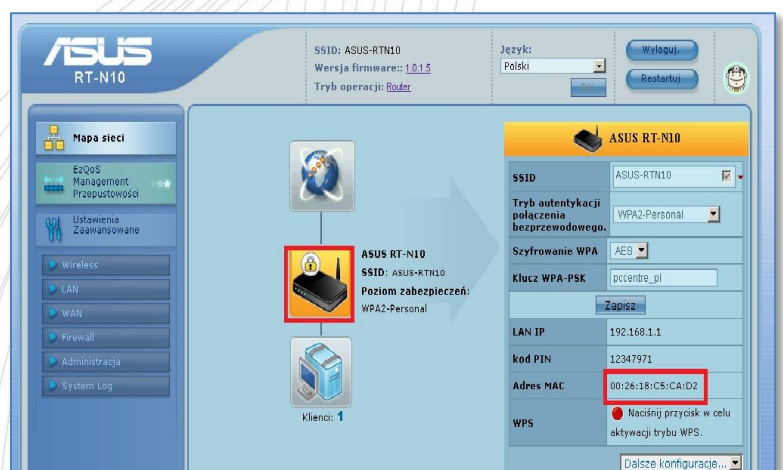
/ISUS
RT-N10

SSID: ASUS-RTN10
Wersja firmware:: 1.0.1.5
Tryb operacji: Router

Język:
Polski
OK

Wyloguj.
Restartuj

Mapa sieci
EzQoS Management Przepustowości
Ustawienia Zaawansowane
Wireless
LAN
WAN
Firewall
Administracja
System Log

ASUS RT-N10
SSID: ASUS-RTN10
Poziom zabezpieczeń:
WPA2-Personal

Klienci: 1

ASUS RT-N10

| SSID | ASUS-RTN10 |
|---|---|
| Tryb autentykacji połączenia bezprzewodowego. | WPA2-Personal |
| Szyfrowanie WPA | AES |
| Klucz WPA-PSK | pccentre_pl |
| | Zapisz |
| LAN IP | 192.168.1.1 |
| kod PIN | 12347971 |
| Adres MAC | 00:26:18:C5:CA:D2 |
| WPS | Naciśnij przycisk w celu aktywacji trybu WPS. |

Dalsze konfiguracje...